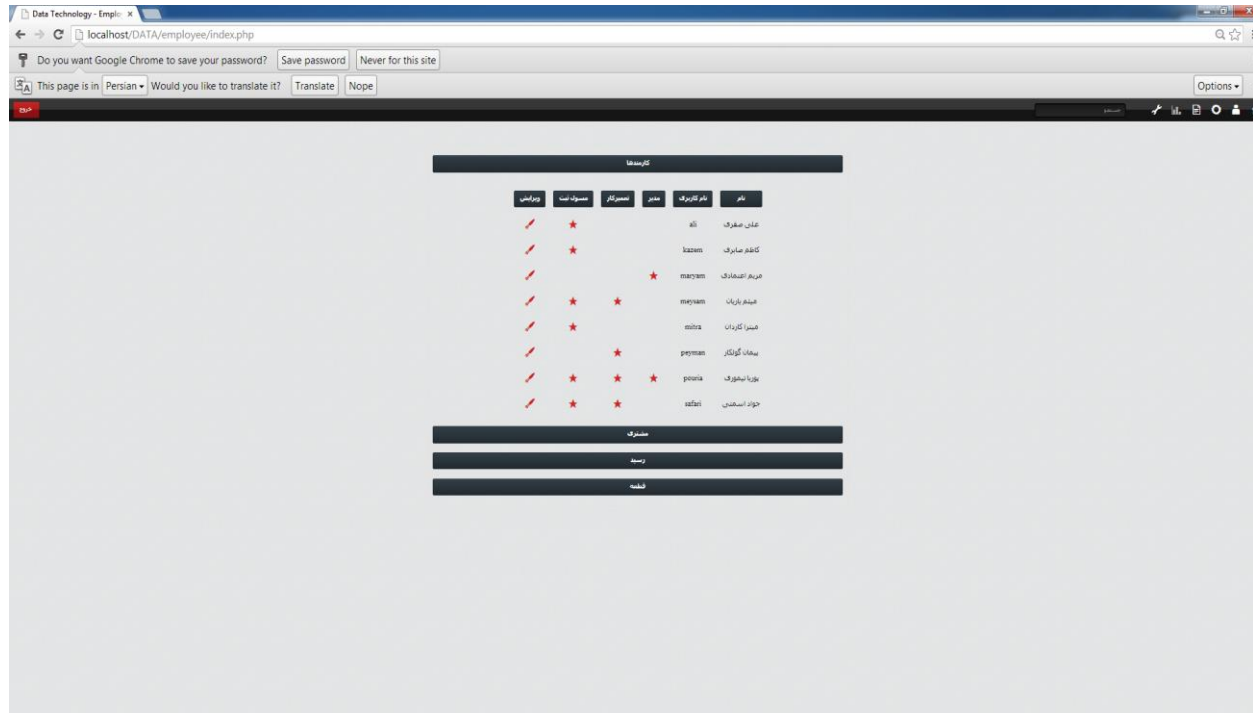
Data Technology - Emplo ×

localhost/DATA/employee/index.php

Do you want Google Chrome to save your password? Save password Never for this site

This page is in Persian Would you like to translate it? Translate Nope Options

خروج

جستجو

کارمندها

| نام | نام کاربری | مدیر | تعمیرکار | مسئول ثبت | ویرایش |
|---|---|---|---|---|---|
| علی صفری | ali | | | ★ | |
| کاظم صابری | kazem | | | ★ | |
| مریم اعتمادی | maryam | ★ | | | |
| میثم باریان | meysam | | ★ | ★ | |
| میترا کاردان | mitra | | | ★ | |
| پیمان گولکار | peyman | | ★ | | |
| پوریا تیموری | pouria | ★ | ★ | ★ | |
| جواد اسمعی | safari | | ★ | ★ | |

مشتری

رسید

قطعه